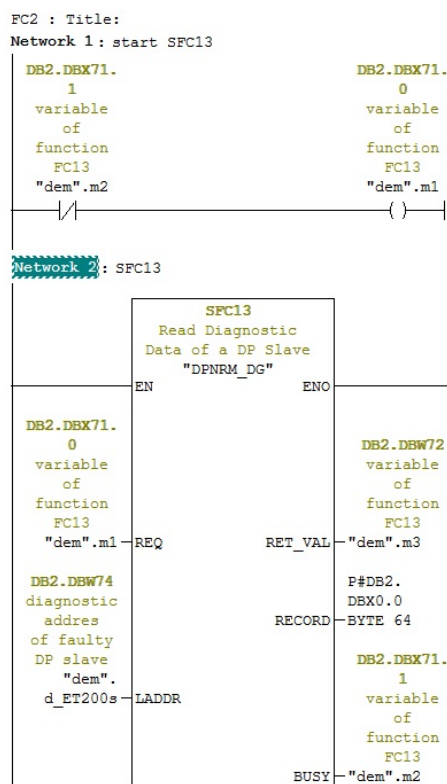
FC2 : Title:
Network 1: start SFC13

DB2.DBX71.1
variable of function FC13
"dem".m2

DB2.DBX71.0
variable of function FC13
"dem".m1

( )

Network 2: SFC13

SFC13
Read Diagnostic Data of a DP Slave
"DPNRM_DG"

EN
ENO

DB2.DBX71.0
variable of function FC13
"dem".m1 REQ

RET_VAL "dem".m3
DB2.DBW72
variable of function FC13

DB2.DBW74
diagnostic addres of faulty DP slave
"dem".d_ET200s LADDR

RECORD P#DB2.DBX0.0 BYTE 64

DB2.DBX71.1
variable of function FC13
BUSY "dem".m2